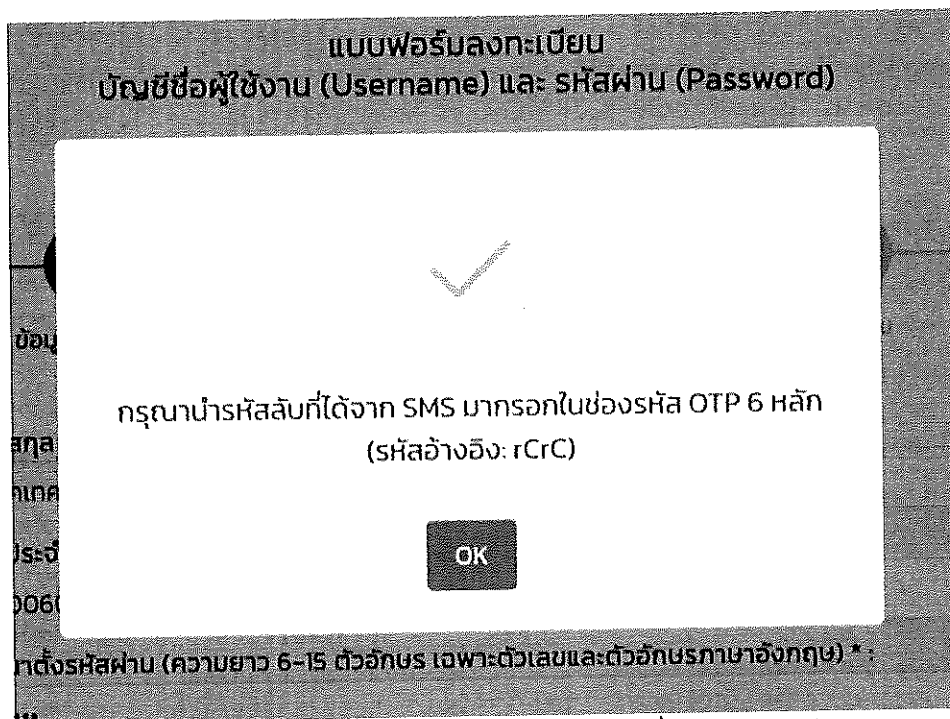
แบบฟอร์มลงทะเบียน
บัญชีชื่อผู้ใช้งาน (Username) และ รหัสผ่าน (Password)

ข้อมู

กรุณานำรหัสลับที่ได้จาก SMS มากรอกในช่องรหัส OTP 6 หลัก
(รหัสอ้างอิง: rCrC)

สกุล
ทเค
ประจำ
006

OK

าตั้งรหัสผ่าน (ความยาว 6-15 ตัวอักษร เฉพาะตัวเลขและตัวอักษรภาษาอังกฤษ) * :